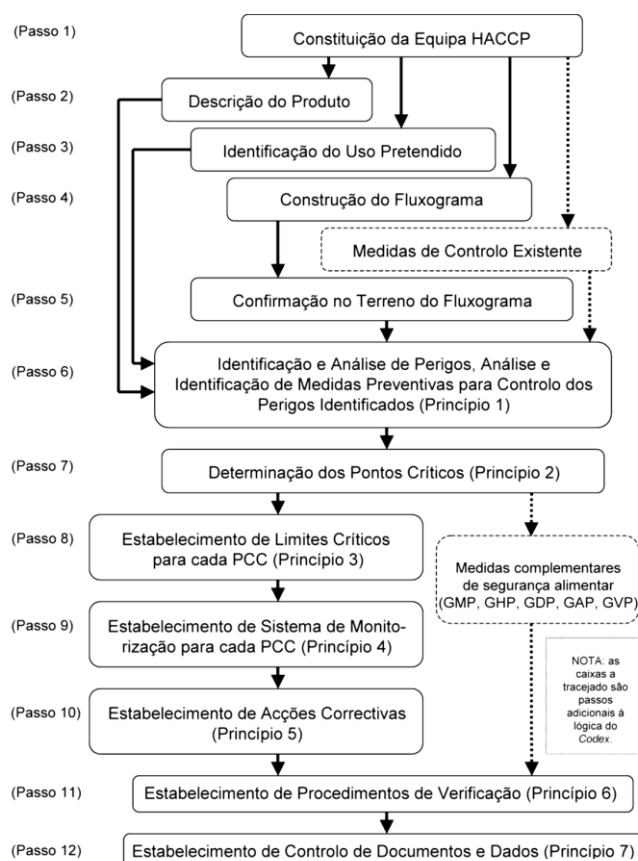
(Passo 1)
Constituição da Equipa HACCP

(Passo 2)
Descrição do Produto

(Passo 3)
Identificação do Uso Pretendido

(Passo 4)
Construção do Fluxograma

Medidas de Controlo Existente

(Passo 5)
Confirmação no Terreno do Fluxograma

(Passo 6)
Identificação e Análise de Perigos, Análise e Identificação de Medidas Preventivas para Controlo dos Perigos Identificados (Princípio 1)

(Passo 7)
Determinação dos Pontos Críticos (Princípio 2)

(Passo 8)
Estabelecimento de Limites Críticos para cada PCC (Princípio 3)

Medidas complementares de segurança alimentar (GMP, GHP, GDP, GAP, GVP)

(Passo 9)
Estabelecimento de Sistema de Monitorização para cada PCC (Princípio 4)

NOTA: as caixas a tracejado são passos adicionais à lógica do Codex.

(Passo 10)
Estabelecimento de Acções Correctivas (Princípio 5)

(Passo 11)
Estabelecimento de Procedimentos de Verificação (Princípio 6)

(Passo 12)
Estabelecimento de Controlo de Documentos e Dados (Princípio 7)